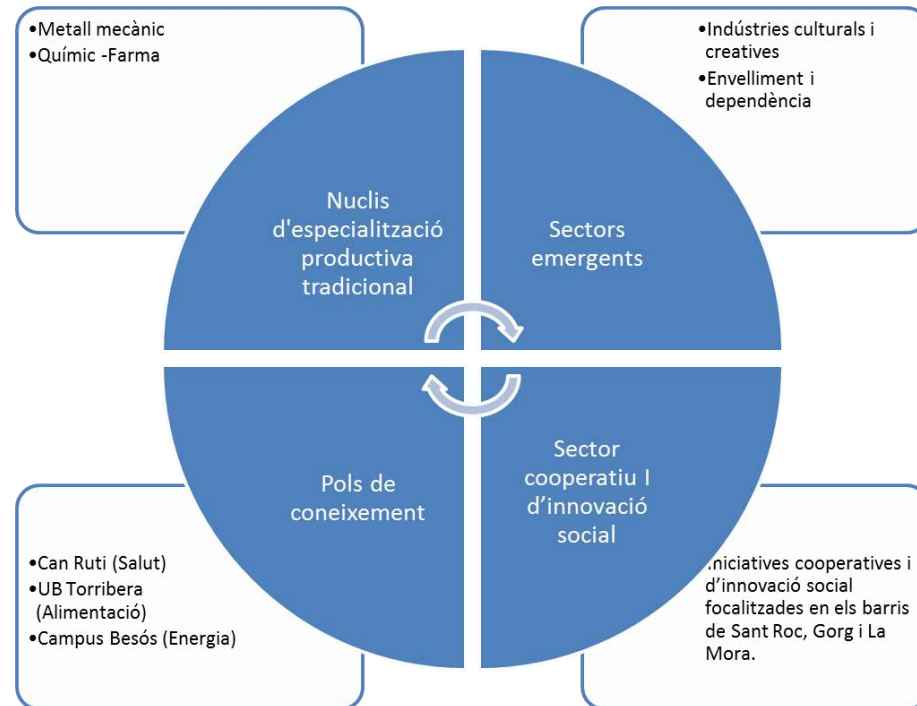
•Metall mecànic
•Químic -Farma

•Indústries culturals i creatives
•Envelliment i dependència

Nuclis d'especialització productiva tradicional

Sectors emergents

Pols de coneixement

Sector cooperatiu I d’innovació social

•Can Ruti (Salut)
•UB Torribera (Alimentació)
•Campus Besós (Energia)

Iniciatives cooperatives i d’innovació social focalitzades en els barris de Sant Roc, Gorg i La Mora.